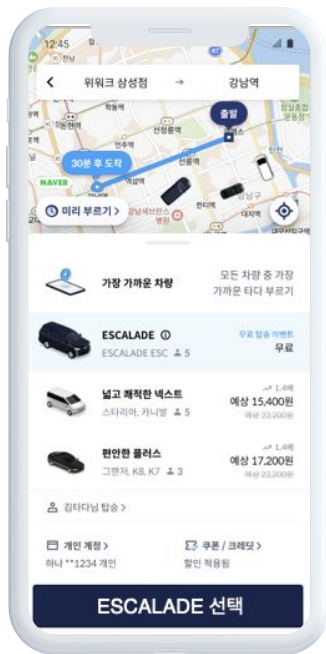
12:45

위워크 삼성점 → 강남역

출발

30분 후 도착

NAVER

미리 부르기 >

가장 가까운 차량

모든 차량 중 가장 가까운 타다 부르기

ESCALADE

ESCALADE ESC 5

무료 탑승 이벤트

무료

넓고 쾌적한 넥스트

스타리아, 카니발 5

1.4배

예상 15,400원

예상 22,200원

편안한 플러스

그랜저, K8, K7 3

1.4배

예상 17,200원

예상 22,200원

김타다님 탑승 >

개인 계정 >

하나 **1234 개인

쿠폰 / 크레딧 >

할인 적용됨

ESCALADE 선택